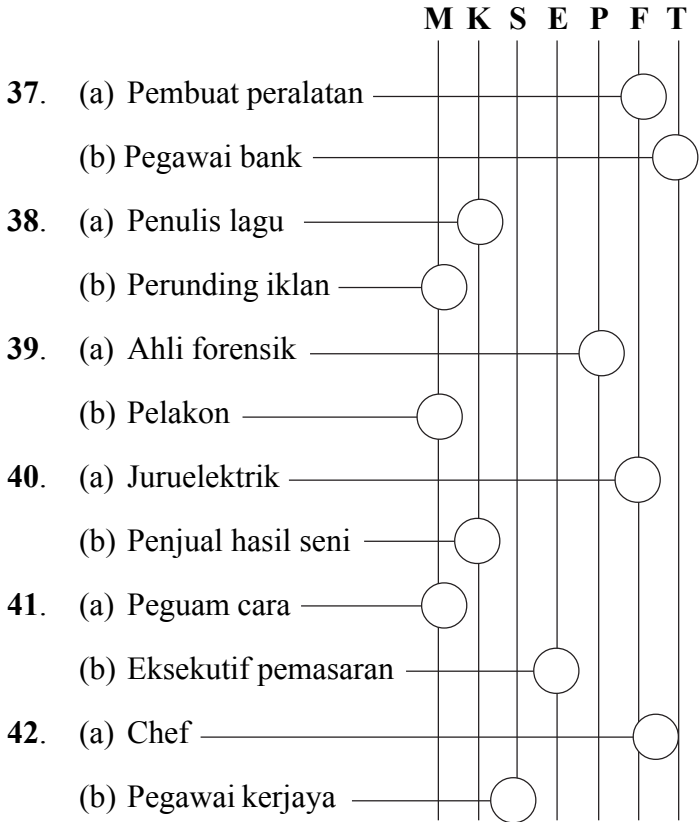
| | M | K | S | E | P | F | T |
|---|---|---|---|---|---|---|---|

**37**. (a) Pembuat peralatan

(b) Pegawai bank

**38**. (a) Penulis lagu

(b) Perunding iklan

**39**. (a) Ahli forensik

(b) Pelakon

**40**. (a) Juruelektrik

(b) Penjual hasil seni

**41**. (a) Peguam cara

(b) Eksekutif pemasaran

**42**. (a) Chef

(b) Pegawai kerjaya